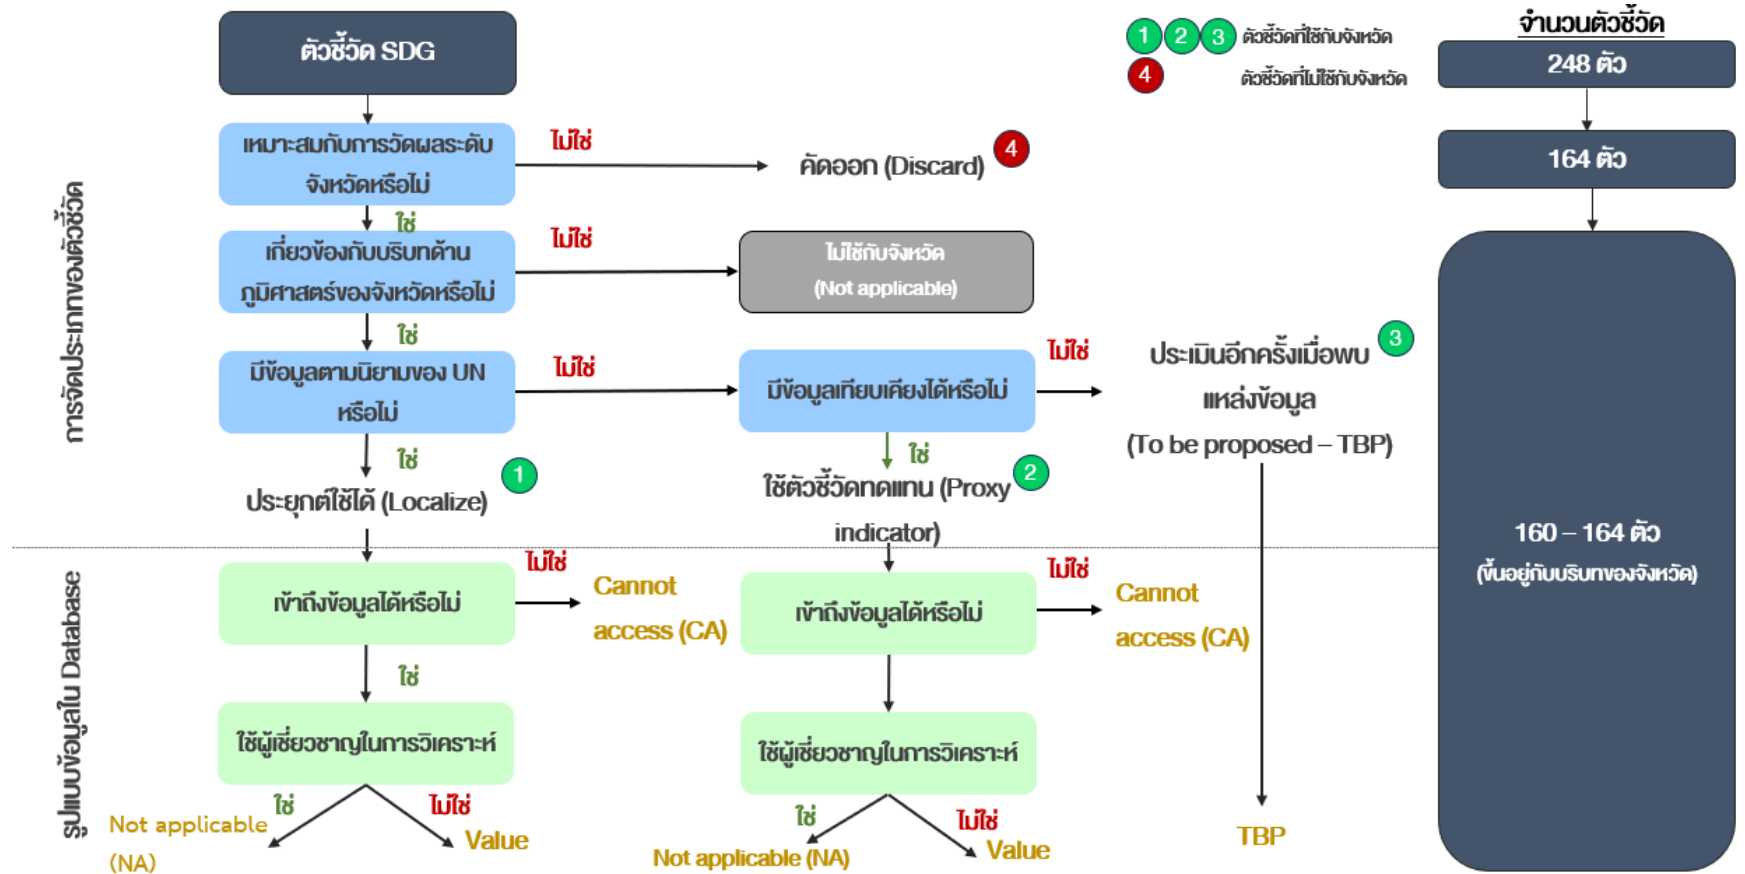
ตัวชี้วัด SDG

1 2 3 ตัวชี้วัดที่ใช้กับจังหวัด
4 ตัวชี้วัดที่ไม่ใช้กับจังหวัด

จำนวนตัวชี้วัด
248 ตัว
164 ตัว
160 – 164 ตัว
(ขึ้นอยู่กับบริบทของจังหวัด)

การจัดประเภทของตัวชี้วัด

เหมาะสมกับการวัดผลระดับจังหวัดหรือไม่
ไม่ใช่
คัดออก (Discard) 4
ใช่
เกี่ยวข้องกับบริบทด้านภูมิศาสตร์ของจังหวัดหรือไม่
ไม่ใช่
ไม่ใช้กับจังหวัด (Not applicable)
ใช่
มีข้อมูลตามนิยามของ UN หรือไม่
ไม่ใช่
มีข้อมูลเทียบเคียงได้หรือไม่
ไม่ใช่
ประเมินอีกครั้งเมื่อพบแหล่งข้อมูล (To be proposed – TBP) 3
ใช่
ประยุกต์ใช้ได้ (Localize) 1
ใช่
ใช้ตัวชี้วัดทดแทน (Proxy indicator) 2

รูปแบบข้อมูลใน Database

เข้าถึงข้อมูลได้หรือไม่
ไม่ใช่
Cannot access (CA)
ใช่
ใช้ผู้เชี่ยวชาญในการวิเคราะห์
ใช่
Not applicable (NA)
ไม่ใช่
Value

เข้าถึงข้อมูลได้หรือไม่
ไม่ใช่
Cannot access (CA)
ใช้ผู้เชี่ยวชาญในการวิเคราะห์
ใช่
Not applicable (NA)
ไม่ใช่
Value

TBP